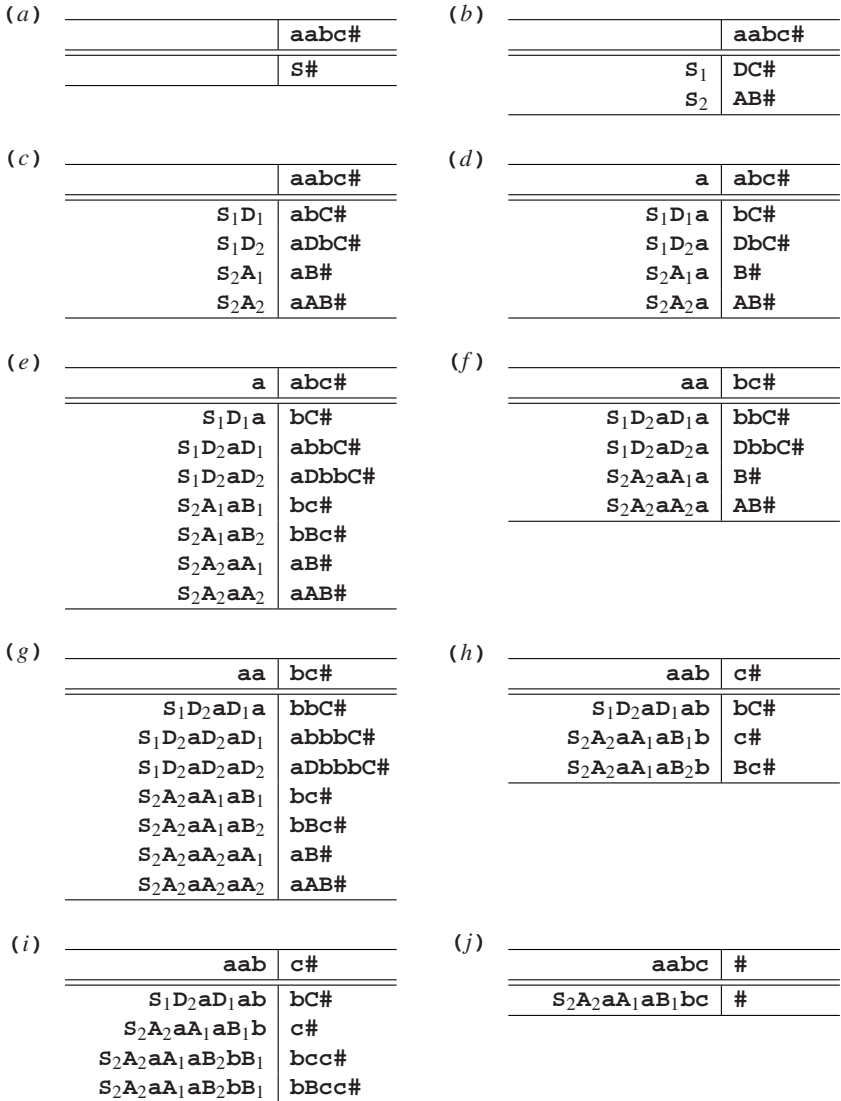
(a)

| | aabc# |
|---|---|
| | S# |

(b)

| | aabc# |
|---|---|
| $S_1$ | DC# |
| $S_2$ | AB# |

(c)

| | aabc# |
|---|---|
| $S_1D_1$ | abC# |
| $S_1D_2$ | aDbC# |
| $S_2A_1$ | aB# |
| $S_2A_2$ | aAB# |

(d)

| a | abc# |
|---|---|
| $S_1D_1a$ | bC# |
| $S_1D_2a$ | DbC# |
| $S_2A_1a$ | B# |
| $S_2A_2a$ | AB# |

(e)

| a | abc# |
|---|---|
| $S_1D_1a$ | bC# |
| $S_1D_2aD_1$ | abbC# |
| $S_1D_2aD_2$ | aDbbC# |
| $S_2A_1aB_1$ | bc# |
| $S_2A_1aB_2$ | bBc# |
| $S_2A_2aA_1$ | aB# |
| $S_2A_2aA_2$ | aAB# |

(f)

| aa | bc# |
|---|---|
| $S_1D_2aD_1a$ | bbC# |
| $S_1D_2aD_2a$ | DbbC# |
| $S_2A_2aA_1a$ | B# |
| $S_2A_2aA_2a$ | AB# |

(g)

| aa | bc# |
|---|---|
| $S_1D_2aD_1a$ | bbC# |
| $S_1D_2aD_2aD_1$ | abbbC# |
| $S_1D_2aD_2aD_2$ | aDbbbC# |
| $S_2A_2aA_1aB_1$ | bc# |
| $S_2A_2aA_1aB_2$ | bBc# |
| $S_2A_2aA_2aA_1$ | aB# |
| $S_2A_2aA_2aA_2$ | aAB# |

(h)

| aab | c# |
|---|---|
| $S_1D_2aD_1ab$ | bC# |
| $S_2A_2aA_1aB_1b$ | c# |
| $S_2A_2aA_1aB_2b$ | Bc# |

(i)

| aab | c# |
|---|---|
| $S_1D_2aD_1ab$ | bC# |
| $S_2A_2aA_1aB_1b$ | c# |
| $S_2A_2aA_1aB_2bB_1$ | bcc# |
| $S_2A_2aA_1aB_2bB_1$ | bBcc# |

(j)

| aabc | # |
|---|---|
| $S_2A_2aA_1aB_1bc$ | # |